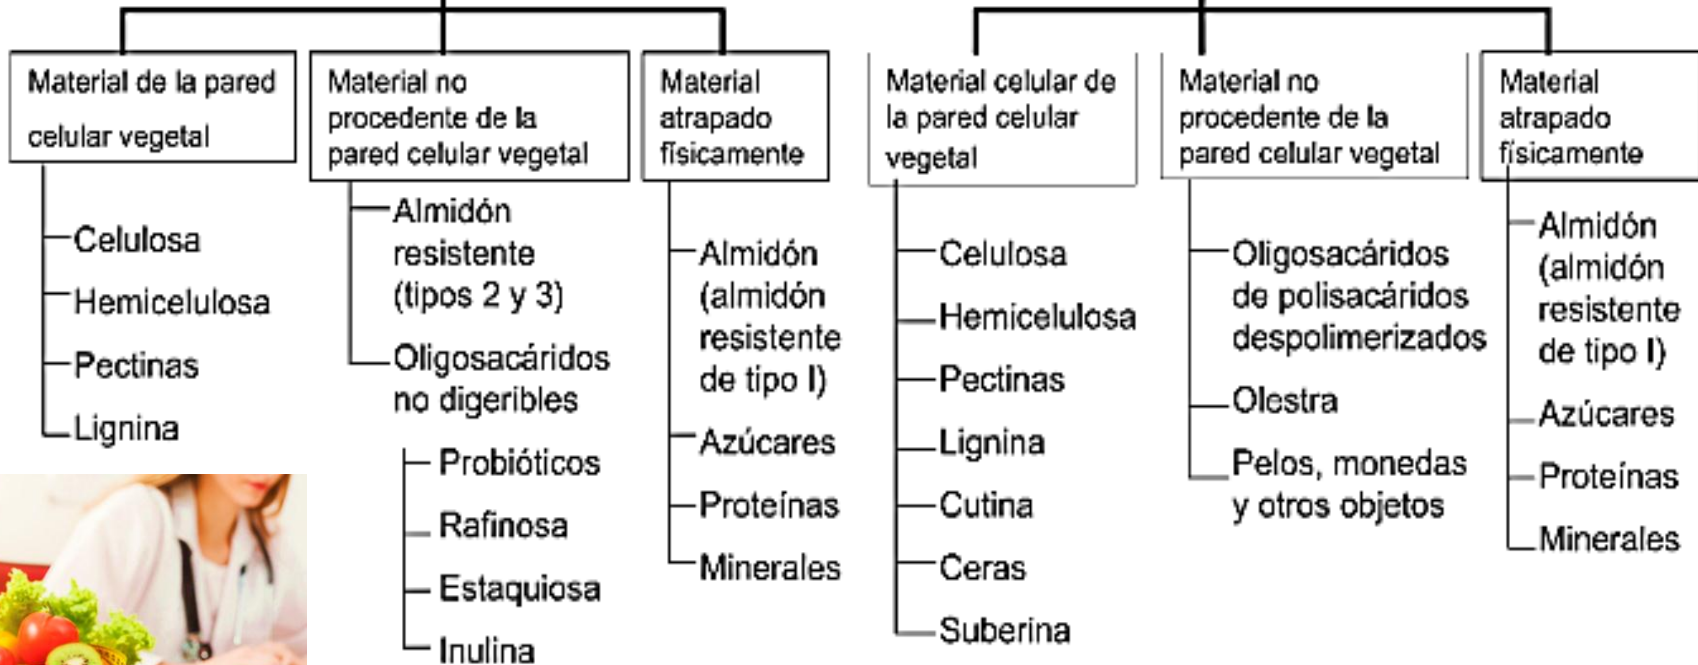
Material de la pared celular vegetal

Celulosa
Hemicelulosa
Pectinas
Lignina

Material no procedente de la pared celular vegetal

Almidón resistente (tipos 2 y 3)
Oligosacáridos no digeribles

Probióticos
Rafinosa
Estaquiosa
Inulina

Material atrapado físicamente

Almidón (almidón resistente de tipo I)
Azúcares
Proteínas
Minerales

Material celular de la pared celular vegetal

Celulosa
Hemicelulosa
Pectinas
Lignina
Cutina
Ceras
Suberina

Material no procedente de la pared celular vegetal

Oligosacáridos de polisacáridos despolimerizados
Olestra
Pelos, monedas y otros objetos

Material atrapado físicamente

Almidón (almidón resistente de tipo I)
Azúcares
Proteínas
Minerales